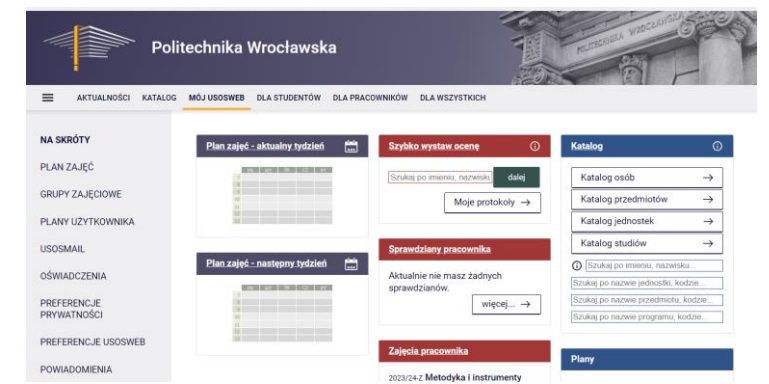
Politechnika Wrocławska

POLITECHNIKA WROCŁAWSKA

AKTUALNOŚCI KATALOG MÓJ USOSWEB DLA STUDENTÓW DLA PRACOWNIKÓW DLA WSZYSTKICH

NA SKRÓTY
PLAN ZAJĘĆ
GRUPY ZAJĘCIOWE
PLANY UŻYTKOWNIKA
USOSMAIL
OŚWIADCZENIA
PREFERENCJE PRYWATNOŚCI
PREFERENCJE USOSWEB
POWIADOMIENIA

Plan zajęć - aktualny tydzień

Plan zajęć - następny tydzień

Szybko wystaw ocenę
Szukaj po imieniu, nazwisku
dalej
Moje protokoły →

Sprawdziany pracownika
Aktualnie nie masz żadnych sprawdzianów.
więcej... →

Zajęcia pracownika
2023/24-Z Metodyka i instrumenty

Katalog
Katalog osób →
Katalog przedmiotów →
Katalog jednostek →
Katalog studiów →
Szukaj po imieniu, nazwisku...
Szukaj po nazwie jednostki, kodzie...
Szukaj po nazwie przedmiotu, kodzie...
Szukaj po nazwie programu, kodzie...

Plany